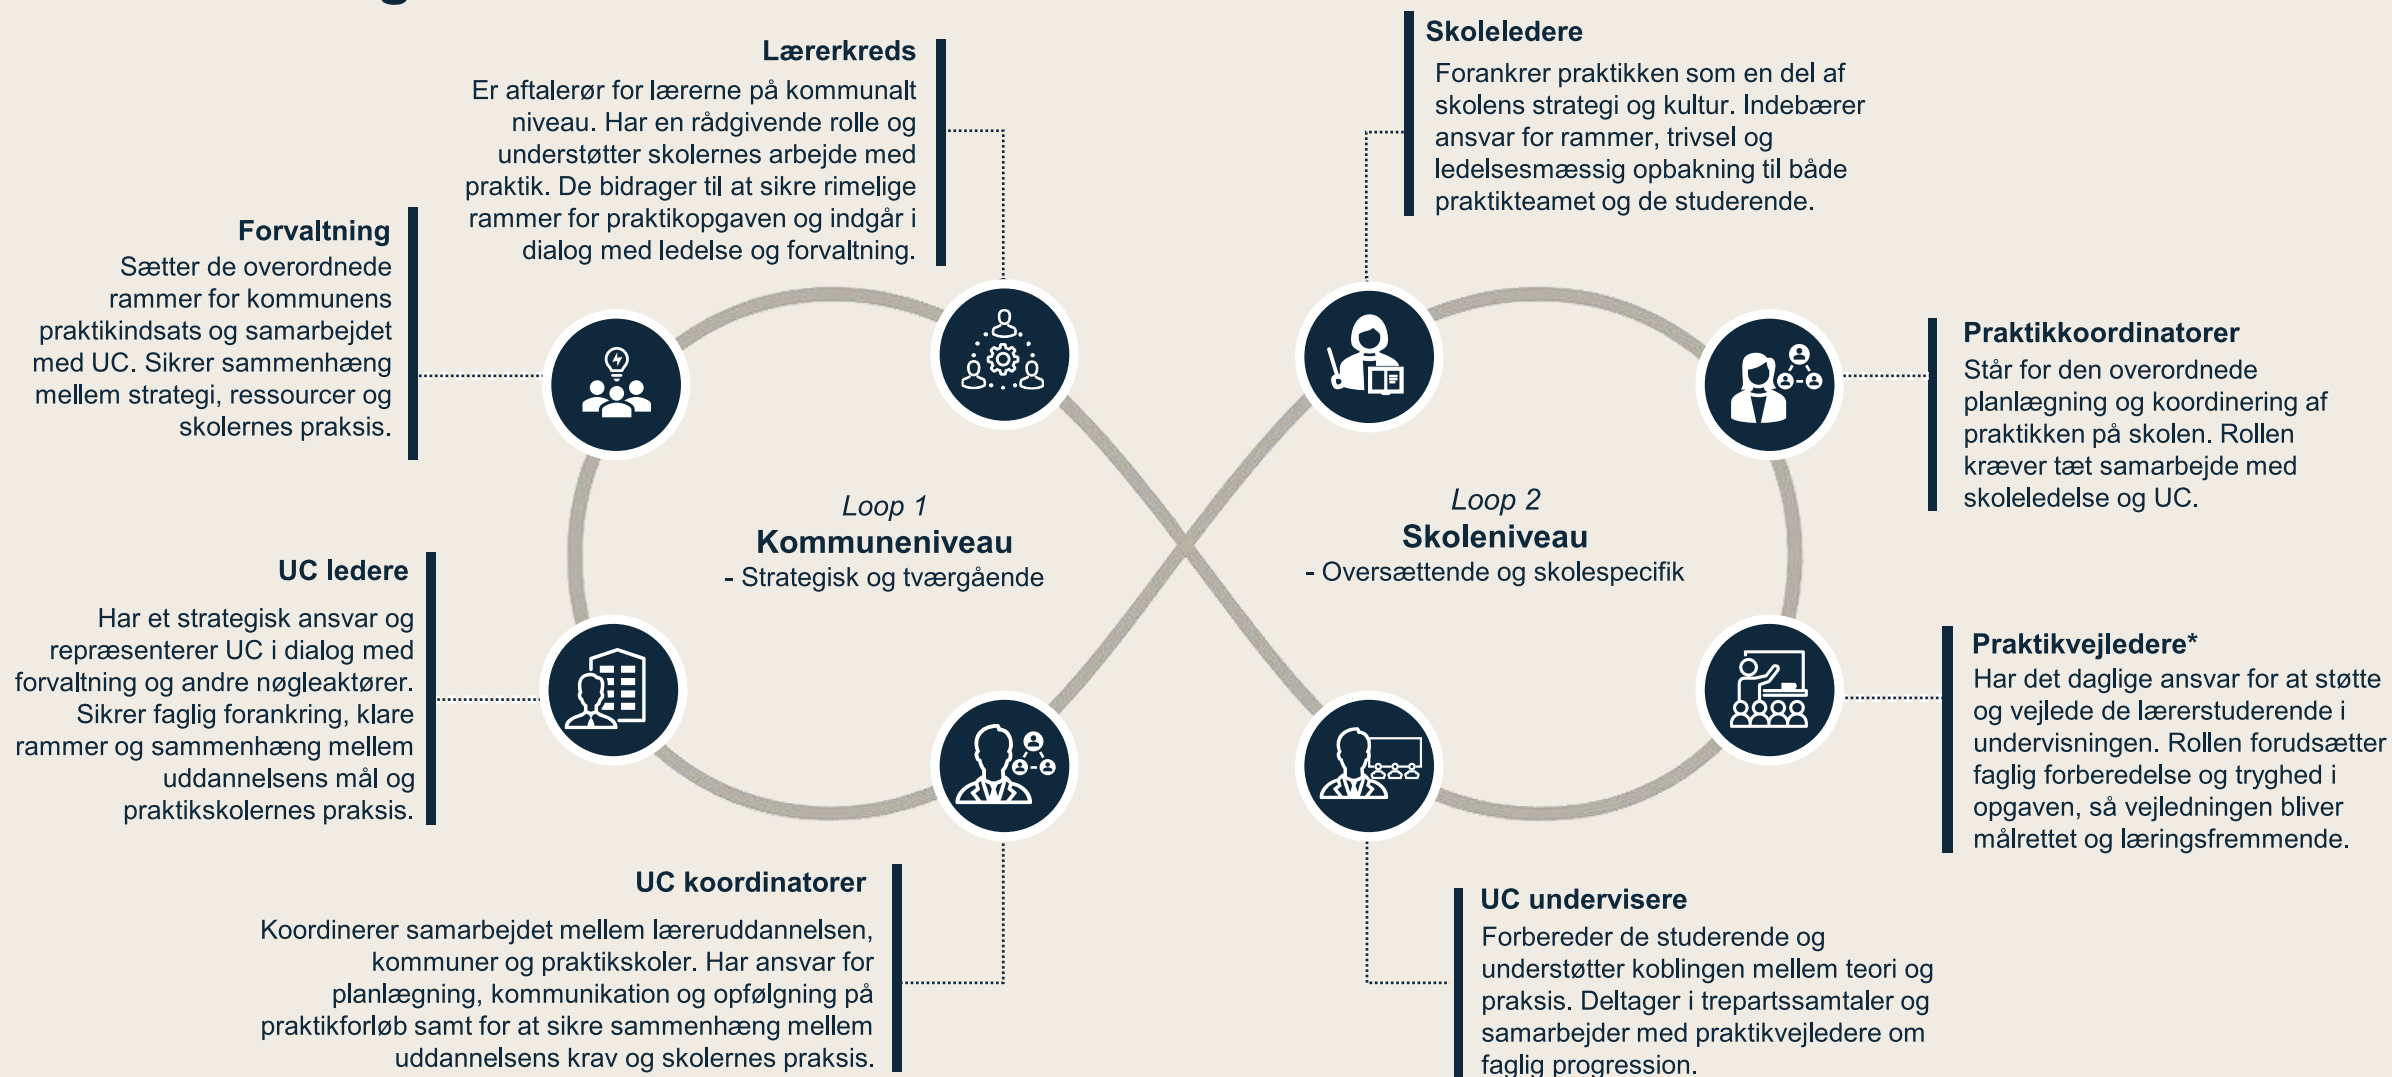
Lærerkreds
Er aftalerør for lærerne på kommunalt niveau. Har en rådgivende rolle og understøtter skolernes arbejde med praktik. De bidrager til at sikre rimelige rammer for praktikopgaven og indgår i dialog med ledelse og forvaltning.

Skoleledere
Forankrer praktikken som en del af skolens strategi og kultur. Indebærer ansvar for rammer, trivsel og ledelsesmæssig opbakning til både praktikteamet og de studerende.

Forvaltning
Sætter de overordnede rammer for kommunens praktikindsats og samarbejdet med UC. Sikrer sammenhæng mellem strategi, ressourcer og skolernes praksis.

Praktikkoordinatorer
Står for den overordnede planlægning og koordinering af praktikken på skolen. Rollen kræver tæt samarbejde med skoleledelse og UC.

Loop 1
Kommuneniveau
- Strategisk og tværgående

Loop 2
Skoleniveau
- Oversættende og skolespecifik

UC ledere
Har et strategisk ansvar og repræsenterer UC i dialog med forvaltning og andre nøgleaktører. Sikrer faglig forankring, klare rammer og sammenhæng mellem uddannelsens mål og praktikskolernes praksis.

Praktikvejledere*
Har det daglige ansvar for at støtte og vejlede de lærerstuderende i undervisningen. Rollen forudsætter faglig forberedelse og tryghed i opgaven, så vejledningen bliver målrettet og læringsfremmende.

UC koordinatorer
Koordinerer samarbejdet mellem læreruddannelsen, kommuner og praktikskoler. Har ansvar for planlægning, kommunikation og opfølgning på praktikforløb samt for at sikre sammenhæng mellem uddannelsens krav og skolernes praksis.

UC undervisere
Forbereder de studerende og understøtter koblingen mellem teori og praksis. Deltager i trepartssamtaler og samarbejder med praktikvejledere om faglig progression.